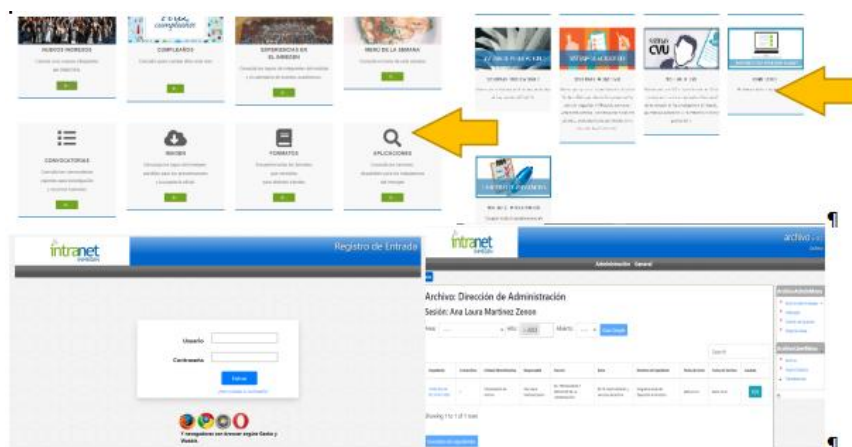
NUEVOS INGRESOS

CUMPLEAÑOS

EXPERIENCIAS EN EL INMEGEN

MENÚ DE LA SEMANA

CONVOCATORIAS

IMAGEN

FORMATOS

APLICACIONES

SISTEMA CVU

CVU

¶

intranet

Registro de Entrada

Usuario

Contraseña

Entrar

intranet

archivo

Administración General

Archivo: Dirección de Administración

Sesión: Ana Laura Martínez Zenon

Buscar

Showing 1 to 1 of 1 rows

¶